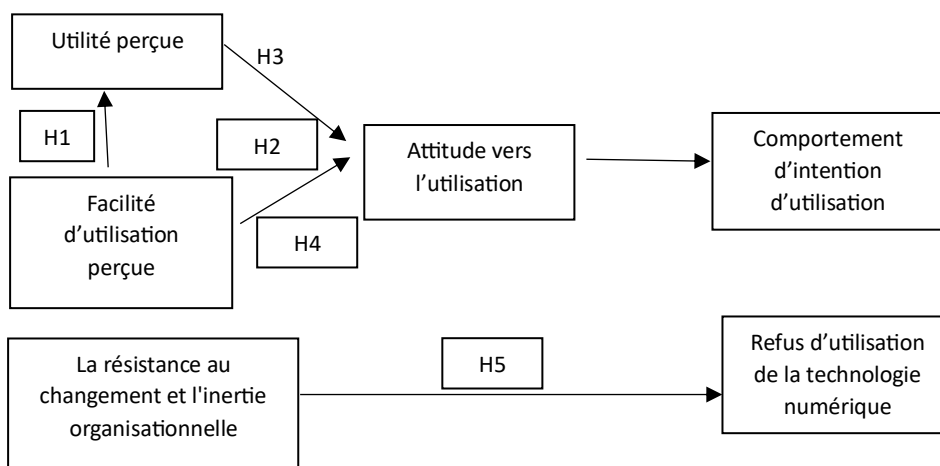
Utilité perçue

H3

H1

H2

Attitude vers l'utilisation

Comportement d'intention d'utilisation

Facilité d'utilisation perçue

H4

La résistance au changement et l'inertie organisationnelle

H5

Refus d'utilisation de la technologie numérique